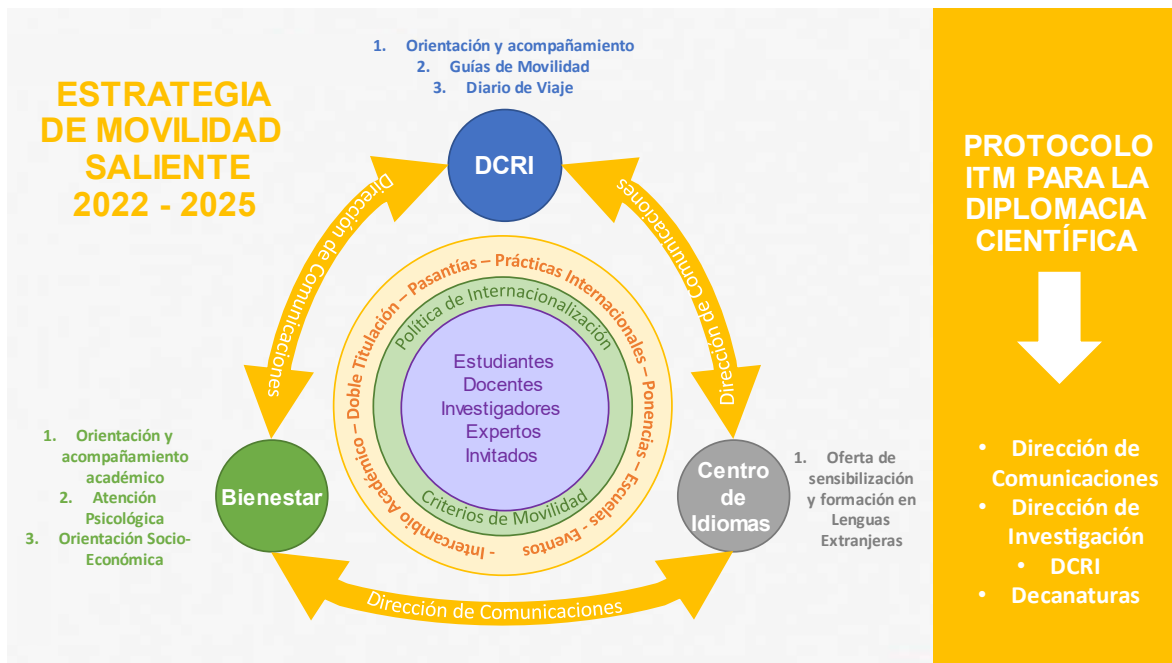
ESTRATEGIA DE MOVILIDAD SALIENTE 2022 - 2025

1. Orientación y acompañamiento
2. Guías de Movilidad
3. Diario de Viaje

DCRI

Dirección de Comunicaciones

Dirección de Comunicaciones

Doble Titulación – Pasantías – Prácticas Internacionales – Ponencias – Escuelas - Eventos - Intercambio Académico –

Política de Internacionalización

Estudiantes
Docentes
Investigadores
Expertos
Invitados

Criterios de Movilidad

1. Orientación y acompañamiento académico
2. Atención Psicológica
3. Orientación Socio-Económica

Bienestar

Centro de Idiomas

1. Oferta de sensibilización y formación en Lenguas Extranjeras

Dirección de Comunicaciones

PROTOCOLO ITM PARA LA DIPLOMACIA CIENTÍFICA

• Dirección de Comunicaciones
• Dirección de Investigación
• DCRI
• Decanaturas